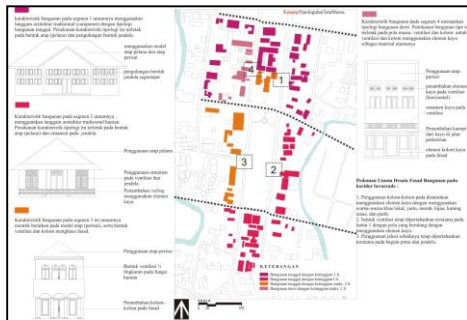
Karakteristik bangunan pada segmen 1 umumnya menggunakan langgam arsitektur tradisional (campuran) dengan tipologi bangunan tunggal. Penekanan karakteristik tipologi ini terletak pada bentuk atap (pelana) dan pengulangan bentuk jendela.

menggunakan model atap pelana dan atap perisai

pengulangan bentuk jendela segiempat

Karakteristik bangunan pada segmen 2 umumnya menggunakan langgam arsitektur tradisional hunian. Penekanan karakteristik tipologi ini terletak pada bentuk atap (pelana) dan ornamen pada jendela.

Penggunaan atap perisai

Penggunaan ornamen pada ventilasi dan jendela

Penambahan railing menggunakan elemen kayu

Karakteristik bangunan pada segmen 3 ini umumnya memiliki bentukan pada model atap (perisai), serta bentuk ventilasi dan kolom menghiasi fasad.

Bentuk ventilasi ½ lingkaran pada bagian fasad

Penambahan kolom-kolom pada fasad

Karakteristik bangunan pada segmen 4 merupakan tipologi bangunan deret. Penekanan bangunan tipe ini terletak pada pola massa, ventilasi dan kolom, untuk ventilasi dan kolom menggunakan ornamen kayu sebagai material utamanya

Penggunaan atap perisai

penambahan ukiran kayu pada ventilasi (horizontal)

ornamen kayu pada jendela

Penambahan kanopi dari kayu di jalur pedestrian

elemen kolom kayu pada fasad

Pedoman Umum Desain Fasad Bangunan pada koridor berupa :

1. Penggunaan kolom-kolom pada dinamikan menggunakan elemen-kayu dengan menggunakan warna-warna khas lokal, yaitu, merah, hijau, kuning, ornam dan putih.
2. bentuk ventilasi/atap diperkuat/halus tersusun pada lantai 1 dengan pola yang berulang dengan menggunakan elemen kayu.
3. Penggunaan jalusi sebaiknya sinar diperuntukkan terutama pada bagian atas pintu dan jendela.

1

2

3

4

KETERANGAN

Bangunan tunggal dengan ketinggian 1 lt
Bangunan tunggal dengan ketinggian 2 lt
Bangunan tunggal dengan ketinggian multi 1 lt
Bangunan deret dengan ketinggian 1 lt

U